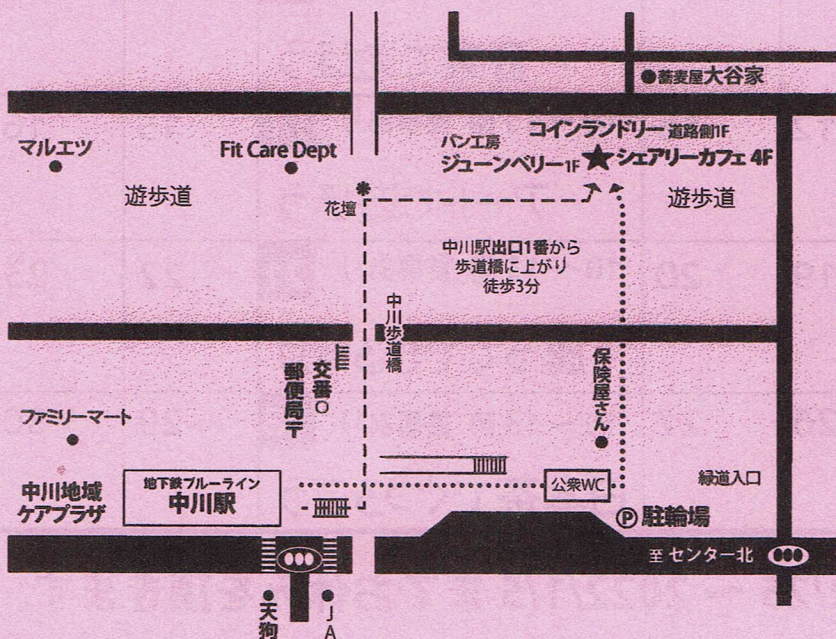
蕎麦屋大谷家

マルエツ

Fit Care Dept

パン工房
ジューンベリー1F

コインランドリー 道路側1F

シェアリーカフェ 4F

遊歩道

花壇

遊歩道

中川駅出口1番から
歩道橋に上がり
徒歩3分

中川歩道橋

交番

郵便局

保険屋さん

ファミリーマート

中川地域
ケアプラザ

地下鉄ブルーライン
中川駅

公衆WC

緑道入口

P 駐輪場

至 センター北

天狗

JA